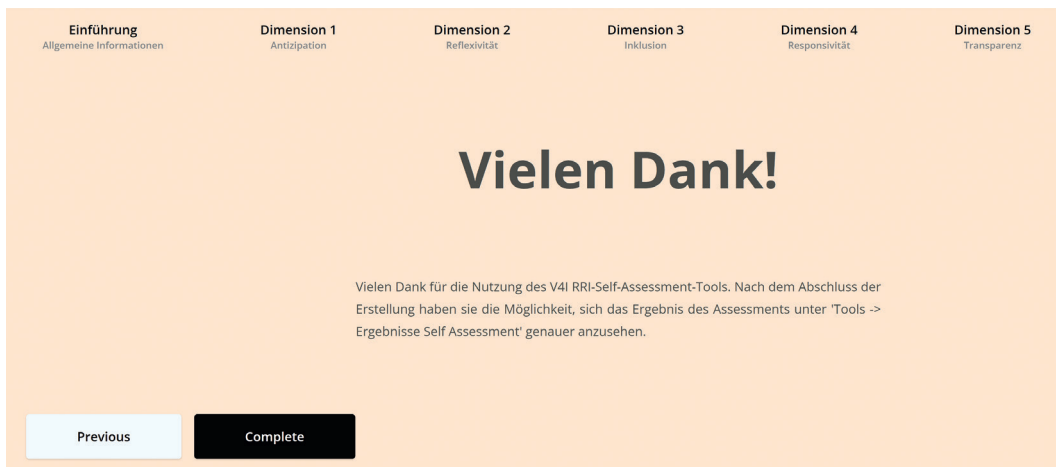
Einführung
Allgemeine Informationen

Dimension 1
Antizipation

Dimension 2
Reflexivität

Dimension 3
Inklusion

Dimension 4
Responsivität

Dimension 5
Transparenz

Vielen Dank!

Vielen Dank für die Nutzung des V4I RRI-Self-Assessment-Tools. Nach dem Abschluss der Erstellung haben sie die Möglichkeit, sich das Ergebnis des Assessments unter 'Tools -> Ergebnisse Self Assessment' genauer anzusehen.

Previous

Complete